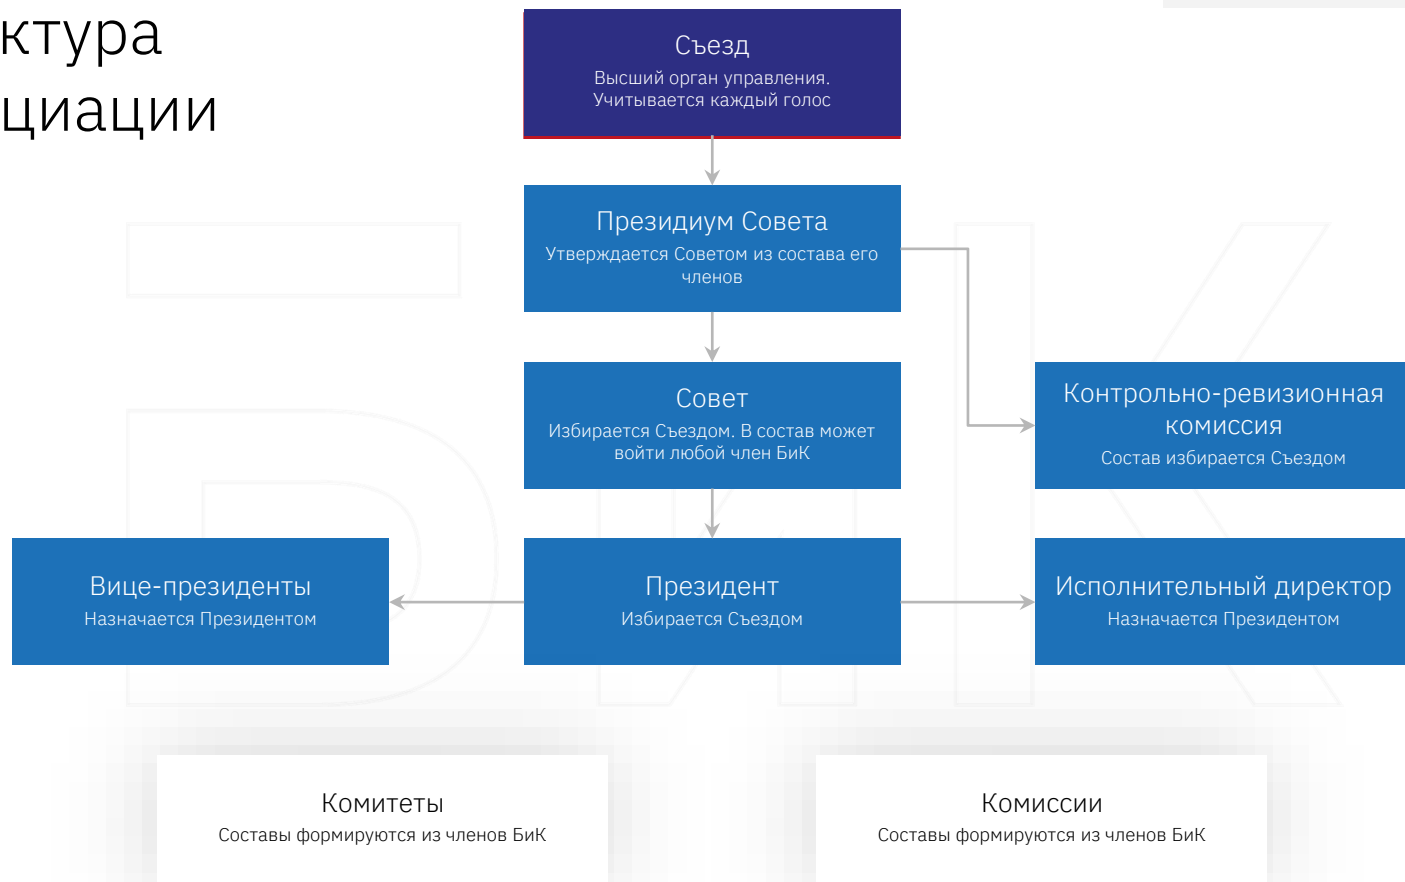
ктура
циации

Съезд
Высший орган управления.
Учитывается каждый голос

Президиум Совета
Утверждается Советом из состава его членов

Совет
Избирается Съездом. В состав может войти любой член БиК

Контрольно-ревизионная комиссия
Состав избирается Съездом

Вице-президенты
Назначается Президентом

Президент
Избирается Съездом

Исполнительный директор
Назначается Президентом

Комитеты
Составы формируются из членов БиК

Комиссии
Составы формируются из членов БиК